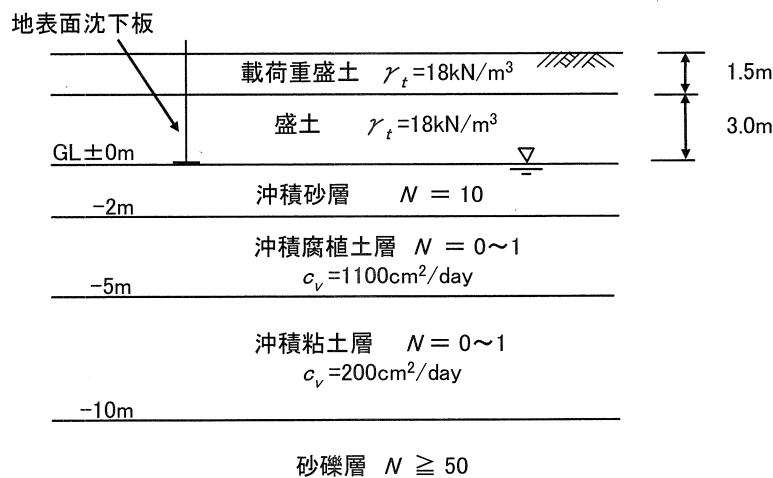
地表面沈下板

載荷重盛土 $\gamma_t$=18kN/m$^3$

1.5m

盛土 $\gamma_t$=18kN/m$^3$

3.0m

GL±0m

沖積砂層 $N$ = 10

−2m

沖積腐植土層 $N$ = 0〜1

$c_v$=1100cm$^2$/day

−5m

沖積粘土層 $N$ = 0〜1

$c_v$=200cm$^2$/day

−10m

砂礫層 $N$ ≧ 50